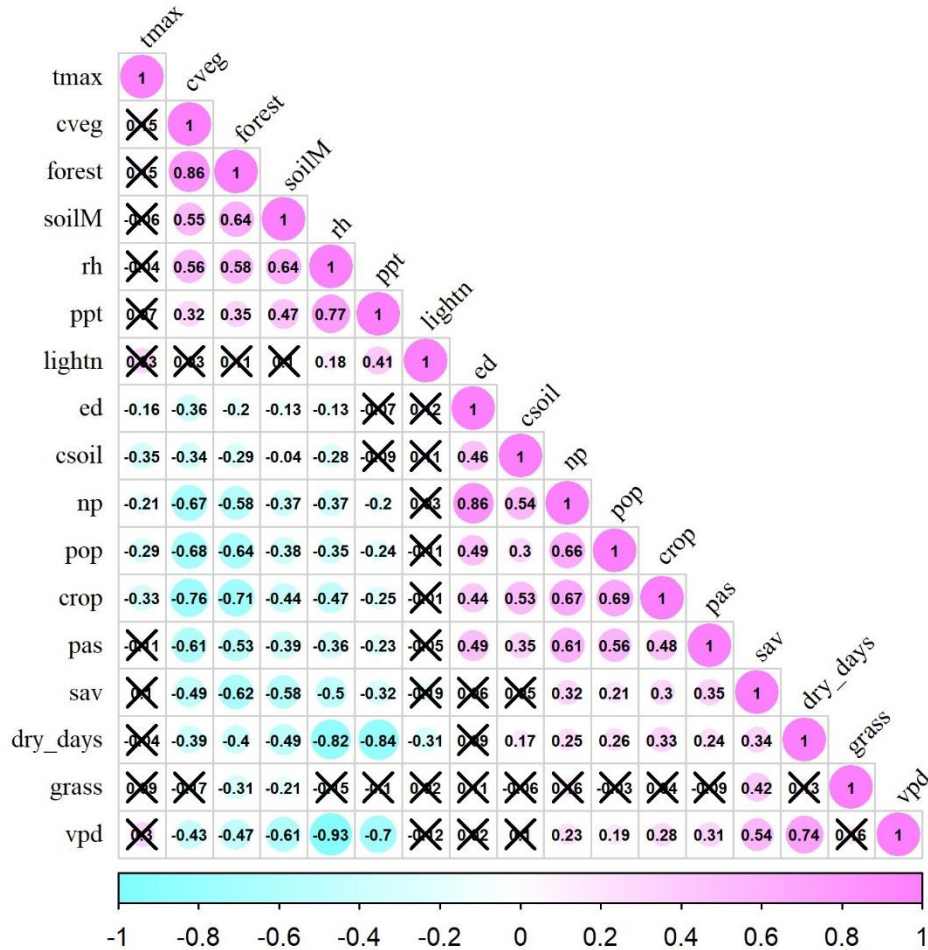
| | tmax | cveg | forest | soilM | rh | ppt | lightn | ed | csoil | np | pop | crop | pas | sav | dry_days | grass | vpd |
|---|---|---|---|---|---|---|---|---|---|---|---|---|---|---|---|---|---|
| tmax | 1 | | | | | | | | | | | | | | | | |
| cveg | 0.15 | 1 | | | | | | | | | | | | | | | |
| forest | 0.15 | 0.86 | 1 | | | | | | | | | | | | | | |
| soilM | -0.06 | 0.55 | 0.64 | 1 | | | | | | | | | | | | | |
| rh | -0.04 | 0.56 | 0.58 | 0.64 | 1 | | | | | | | | | | | | |
| ppt | 0.07 | 0.32 | 0.35 | 0.47 | 0.77 | 1 | | | | | | | | | | | |
| lightn | 0.13 | 0.03 | 0.1 | 0.1 | 0.18 | 0.41 | 1 | | | | | | | | | | |
| ed | -0.16 | -0.36 | -0.2 | -0.13 | -0.13 | -0.07 | -0.12 | 1 | | | | | | | | | |
| csoil | -0.35 | -0.34 | -0.29 | -0.04 | -0.28 | -0.09 | 0.1 | 0.46 | 1 | | | | | | | | |
| np | -0.21 | -0.67 | -0.58 | -0.37 | -0.37 | -0.2 | 0.03 | 0.86 | 0.54 | 1 | | | | | | | |
| pop | -0.29 | -0.68 | -0.64 | -0.38 | -0.35 | -0.24 | -0.11 | 0.49 | 0.3 | 0.66 | 1 | | | | | | |
| crop | -0.33 | -0.76 | -0.71 | -0.44 | -0.47 | -0.25 | -0.11 | 0.44 | 0.53 | 0.67 | 0.69 | 1 | | | | | |
| pas | -0.11 | -0.61 | -0.53 | -0.39 | -0.36 | -0.23 | -0.05 | 0.49 | 0.35 | 0.61 | 0.56 | 0.48 | 1 | | | | |
| sav | 0.1 | -0.49 | -0.62 | -0.58 | -0.5 | -0.32 | -0.19 | 0.06 | 0.05 | 0.32 | 0.21 | 0.3 | 0.35 | 1 | | | |
| dry_days | -0.04 | -0.39 | -0.4 | -0.49 | -0.82 | -0.84 | -0.31 | 0.09 | 0.17 | 0.25 | 0.26 | 0.33 | 0.24 | 0.34 | 1 | | |
| grass | 0.09 | -0.17 | -0.31 | -0.21 | -0.15 | -0.1 | 0.02 | 0.1 | -0.06 | 0.16 | -0.03 | 0.04 | -0.09 | 0.42 | 0.13 | 1 | |
| vpd | 0.3 | -0.43 | -0.47 | -0.61 | -0.93 | -0.7 | -0.12 | 0.02 | 0.1 | 0.23 | 0.19 | 0.28 | 0.31 | 0.54 | 0.74 | 0.16 | 1 |

-1 -0.8 -0.6 -0.4 -0.2 0 0.2 0.4 0.6 0.8 1